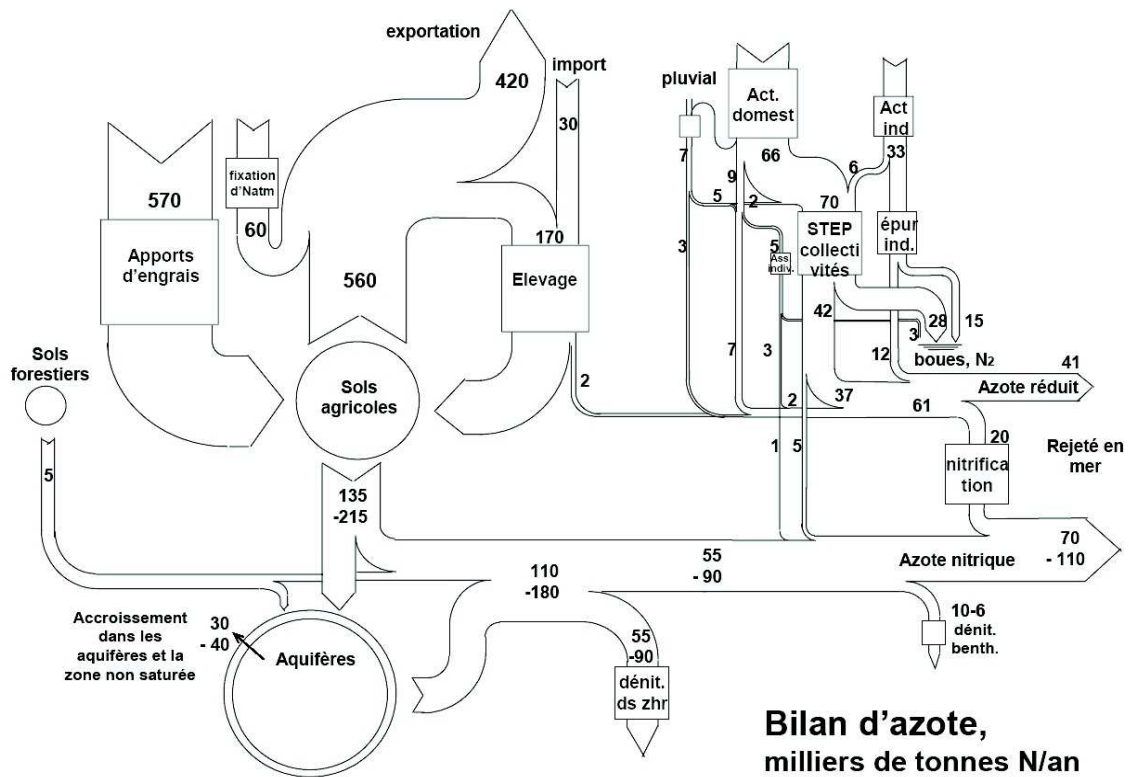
exportation

420

import

30

pluvial

Act. domest

Act ind

570

fixation d'Natm

60

7

66

6

33

9

5

2

70

STEP collectivités

épur ind.

Apports d'engrais

560

170

Elevage

3

5

Ass indiv.

42

3

28

15

boues, $N_2$

12

Sols forestiers

Sols agricoles

2

7

3

2

37

41

Azote réduit

61

20

Rejeté en mer

nitrification

1

5

5

135 -215

70 - 110

Azote nitrique

55 - 90

110 -180

Accroissement dans les aquifères et la zone non saturée

30 - 40

Aquifères

10-6 dénit. benth.

55 -90

dénit. ds zhr

Bilan d'azote, milliers de tonnes N/an